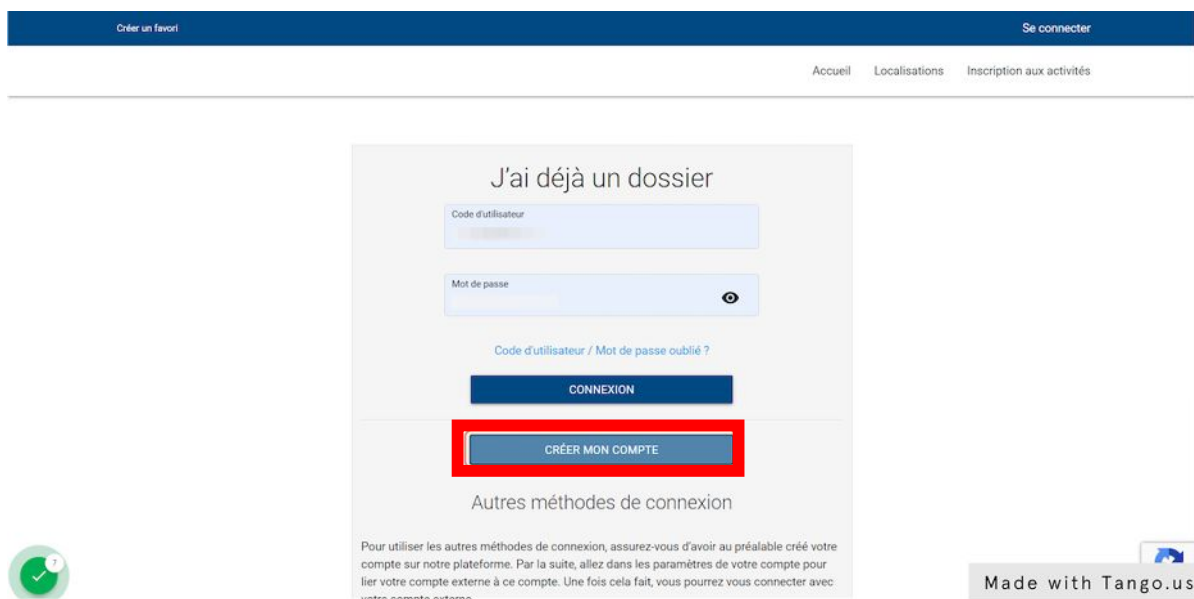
Créer un favori

Se connecter

Accueil Localisations Inscription aux activités

J'ai déjà un dossier

Code d'utilisateur

Mot de passe

Code d'utilisateur / Mot de passe oublié ?

CONNEXION

CRÉER MON COMPTE

Autres méthodes de connexion

Pour utiliser les autres méthodes de connexion, assurez-vous d'avoir au préalable créé votre compte sur notre plateforme. Par la suite, allez dans les paramètres de votre compte pour lier votre compte externe à ce compte. Une fois cela fait, vous pourrez vous connecter avec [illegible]

7

Made with Tango.us